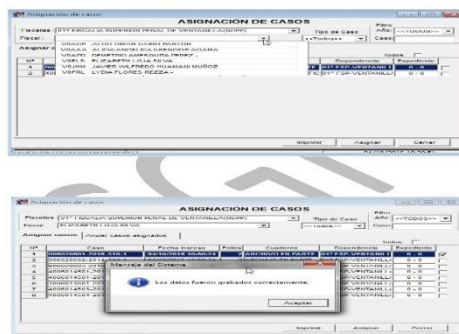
Asignación de casos

ASIGNACION DE CASOS

Fiscalías: 017 FISCALIA SUPERIOR PENAL DE VENTANILLA(NCPP)
Fiscal:
Tipo de Caso: <<Todos>>
Filtro
Año: <<TODOS>>
Caso:
Asignar c

VBADP ALIGHI ISBAR DAMIAN PASTOR
VBAAA ALEJANDRO BALTAZAR AMAYA
VDAPD DEMETRIO AMBROSIO PEREZ
VFELS ELIZABETH LOJA SILVA
VJHMU JAVIER WILFREDO HUAMANI MUÑOZ
VDFRL LYDIA FLORES REZZA

Todos
N°
1
2
Dependencia | Expediente
017 FSP-VENTANILLA | 0 - 0
017 FSP-VENTANILLA | 0 - 0

Imprimir | Asignar | Cerrar

Asignación de casos

ASIGNACION DE CASOS

Fiscalías: 017 FISCALIA SUPERIOR PENAL DE VENTANILLA(NCPP)
Fiscal: ELIZABETH LOJA SILVA
Tipo de Caso: <<Todos>>
Filtro
Año: <<TODOS>>
Caso:
Asignar casos | Anular casos asignados
Todos

| N° | Caso | Fecha Ingreso | Folios | Cuaderno | Dependencia | Expediente |
|---|---|---|---|---|---|---|
| 1 | 0060700801-2014-336-1 | 04/10/2014 10:03:24 | | ARCHIVO EN PARTE | 017 FSP-VENTANILLA | 0 - 0 |
| 2 | | | | | 017 FSP-VENTANILLA | 0 - 0 |
| 3 | | | | | 017 FSP-VENTANILLA | 0 - 0 |
| 4 | | | | | 017 FSP-VENTANILLA | 0 - 0 |
| 5 | | | | | 017 FSP-VENTANILLA | 0 - 0 |
| 6 | | | | | 017 FSP-VENTANILLA | 0 - 0 |
| 7 | | | | | 017 FSP-VENTANILLA | 0 - 0 |
| 8 | | | | | 017 FSP-VENTANILLA | 0 - 0 |

Mensaje del Sistema
Los datos fueron grabados correctamente.
Aceptar

Imprimir | Asignar | Cerrar